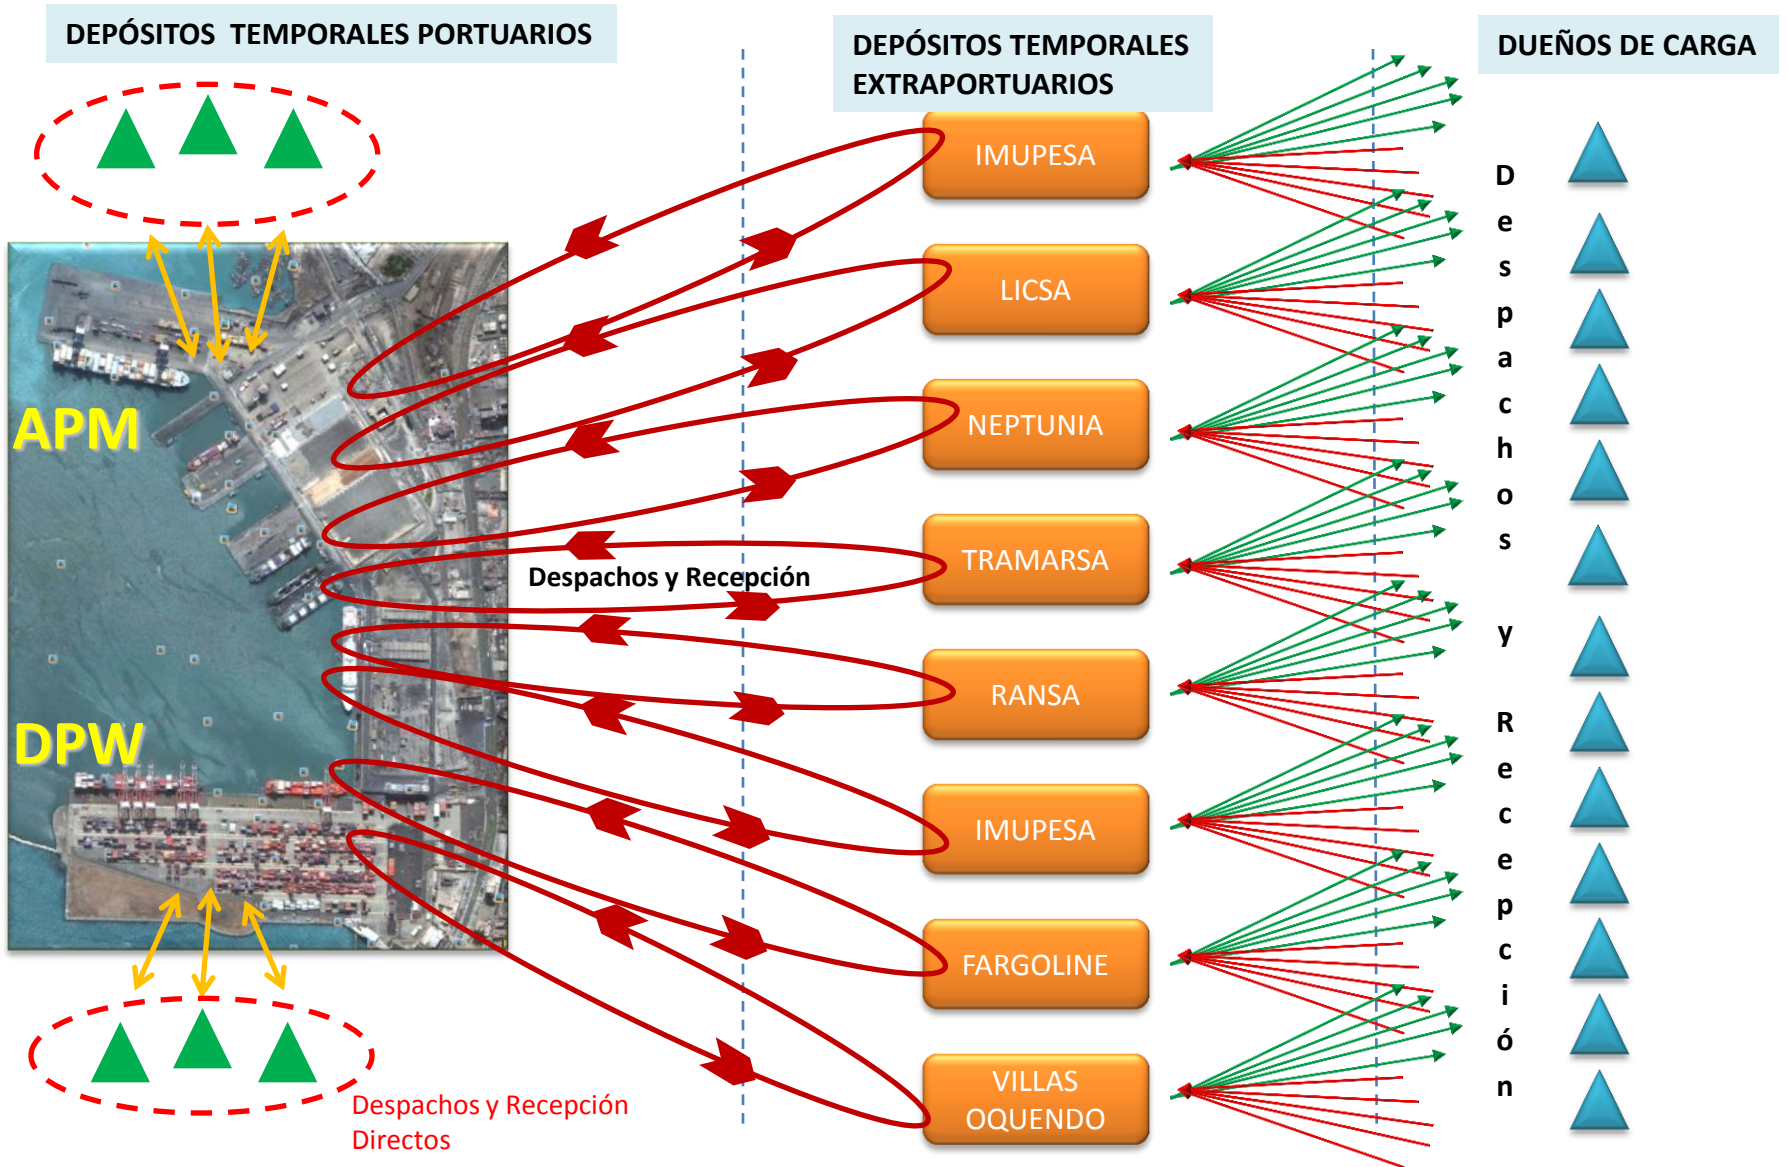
DEPÓSITOS TEMPORALES PORTUARIOS

DEPÓSITOS TEMPORALES EXTRAPORTUARIOS

DUEÑOS DE CARGA

APM

DPW

IMUPESA

LICSA

NEPTUNIA

TRAMARSA

RANSA

IMUPESA

FARGOLINE

VILLAS OQUENDO

Despachos y Recepción

D e s p a c h o s y R e c e p c i ó n

Despachos y Recepción Directos